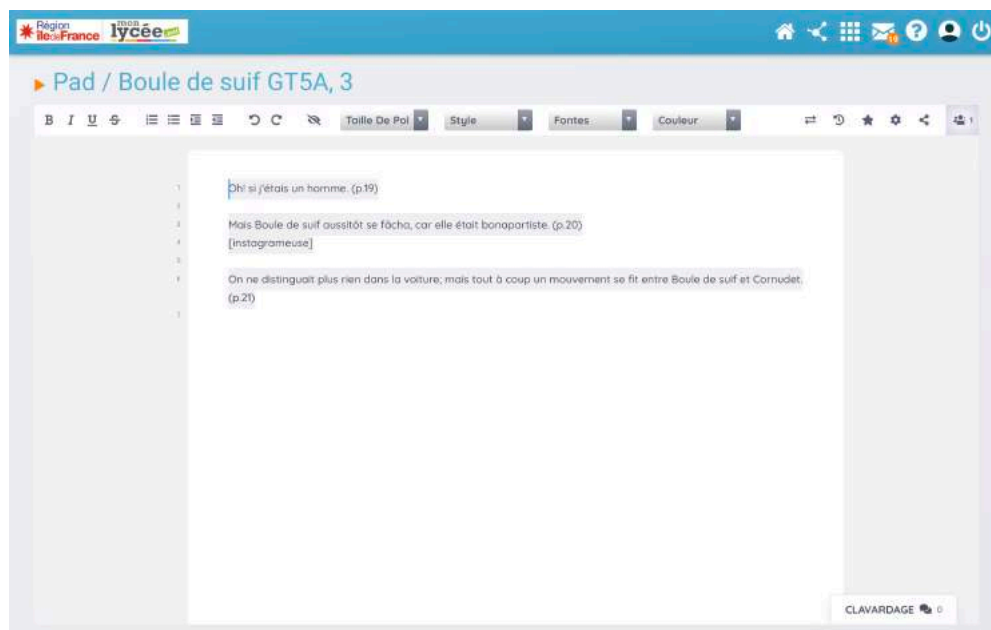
Région Île de France mon lycée

Pad / Boule de suif GT5A, 3

B I U S

Taille De Pol

Style

Fontes

Couleur

1

Oh! si j'étais un homme. (p.19)

Mais Boule de suif aussitôt se fâcha, car elle était bonapartiste. (p.20)
[instagrameuse]

On ne distinguait plus rien dans la voiture; mais tout à coup un mouvement se fit entre Boule de suif et Cornudet. (p.21)

CLAVARDAGE 0